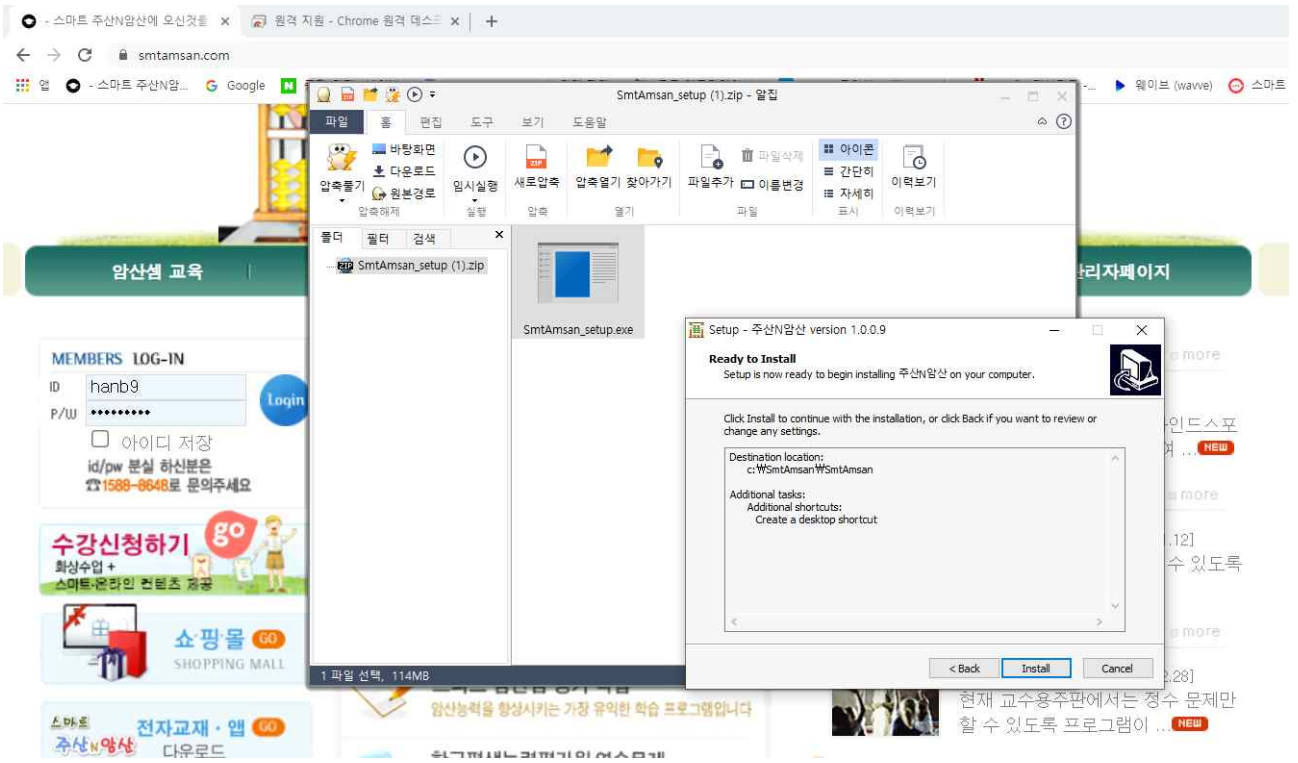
- 스마트 주산N암산에 오신것을 ×
원격 지원 - Chrome 원격 데스크 ×
+
smtamsan.com
앱 - 스마트 주산N암... Google
웨이브 (wavve) 스마트

SmtAmsan_setup (1).zip - 알집
파일 홈 편집 도구 보기 도움말
압축풀기 바탕화면 다운로드 원본경로 압축해제
임시실행 실행
새로압축 압축
압축열기 찾아가기 열기
파일추가 파일삭제 이름변경 파일
아이콘 간단히 자세히 표시
이력보기 이력보기
폴더 필터 검색
SmtAmsan_setup (1).zip
SmtAmsan_setup.exe
1 파일 선택, 114MB

Setup - 주산N암산 version 1.0.0.9
Ready to Install
Setup is now ready to begin installing 주산N암산 on your computer.
Click Install to continue with the installation, or click Back if you want to review or change any settings.
Destination location:
c:₩SmtAmsan₩SmtAmsan
Additional tasks:
Additional shortcuts:
Create a desktop shortcut
< Back Install Cancel

암산셈 교육
관리자페이지
MEMBERS LOG-IN
ID hanb9
P/W ••••••••••
Login
아이디 저장
id/pw 분실 하신분은
☎1588-8648로 문의주세요
수강신청하기 go
화상수업 +
스마트·온라인 컨텐츠 제공
쇼·핑·몰 GO
SHOPPING MALL
스마트 주산N암산 전자교재 · 앱 GO
다운로드
암산능력을 향상시키는 가장 유익한 학습 프로그램입니다
more
인드스포
며 ... NEW
more
.12]
수 있도록
more
2.28]
현재 교수용주판에서는 정수 문제만 할 수 있도록 프로그램이 ... NEW